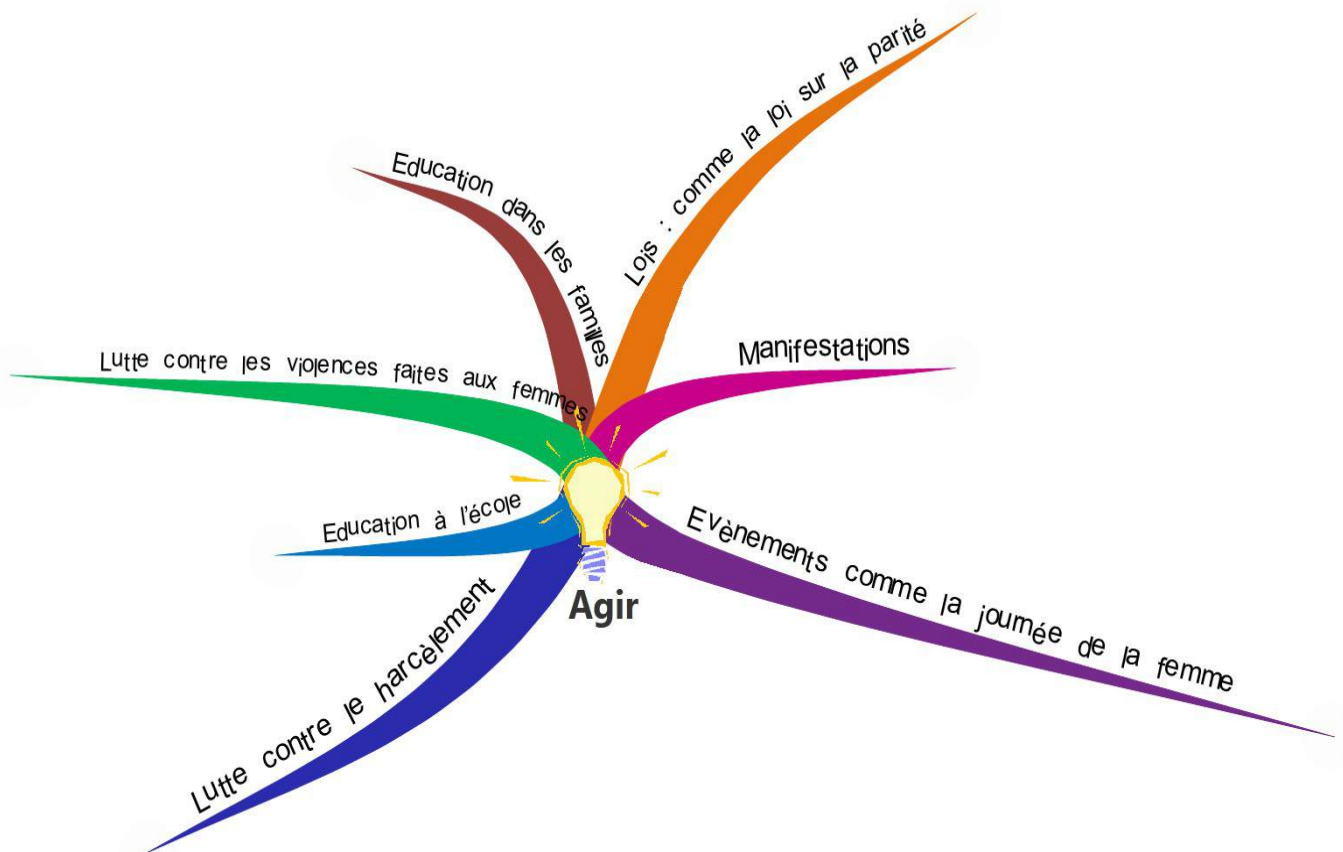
Agir

Education dans les familles

Lois : comme la loi sur la parité

Manifestations

Lutte contre les violences faites aux femmes

Education à l'école

Evènements comme la journée de la femme

Lutte contre le harcèlement